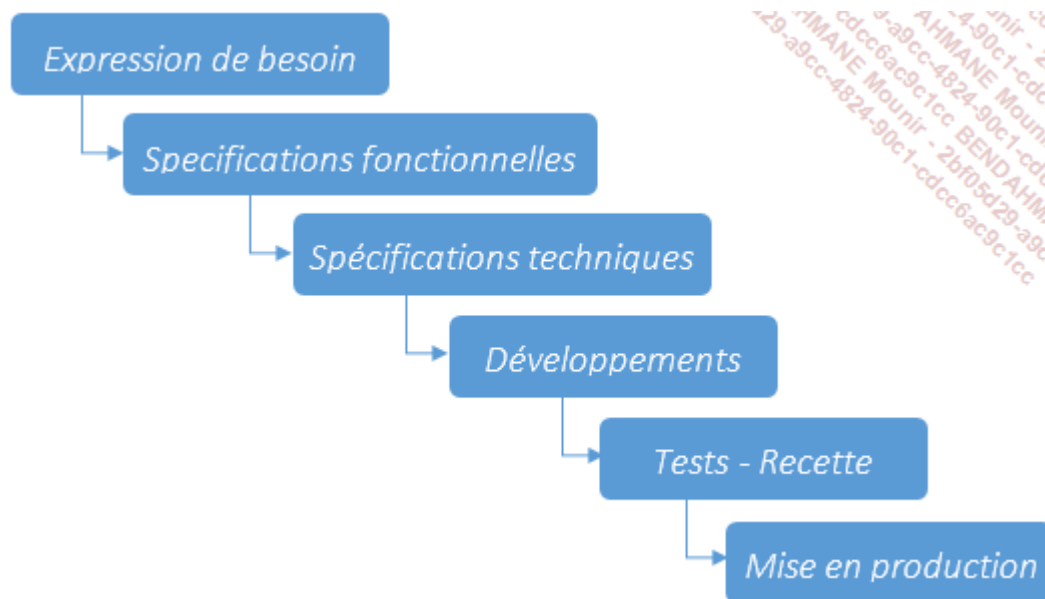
Expression de besoin

Specifications fonctionnelles

Spécifications techniques

Développements

Tests - Recette

Mise en production

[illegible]nir - 2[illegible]
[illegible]-90c1-cd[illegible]
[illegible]HMANE Moun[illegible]
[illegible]-a9cc-4824-90c1-cd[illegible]
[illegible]cdcc6ac9c1cc BENDAHM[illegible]
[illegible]HMANE Mounir - 2bf05d29-a9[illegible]
29-a9cc-4824-90c1-cdcc6ac9c1cc